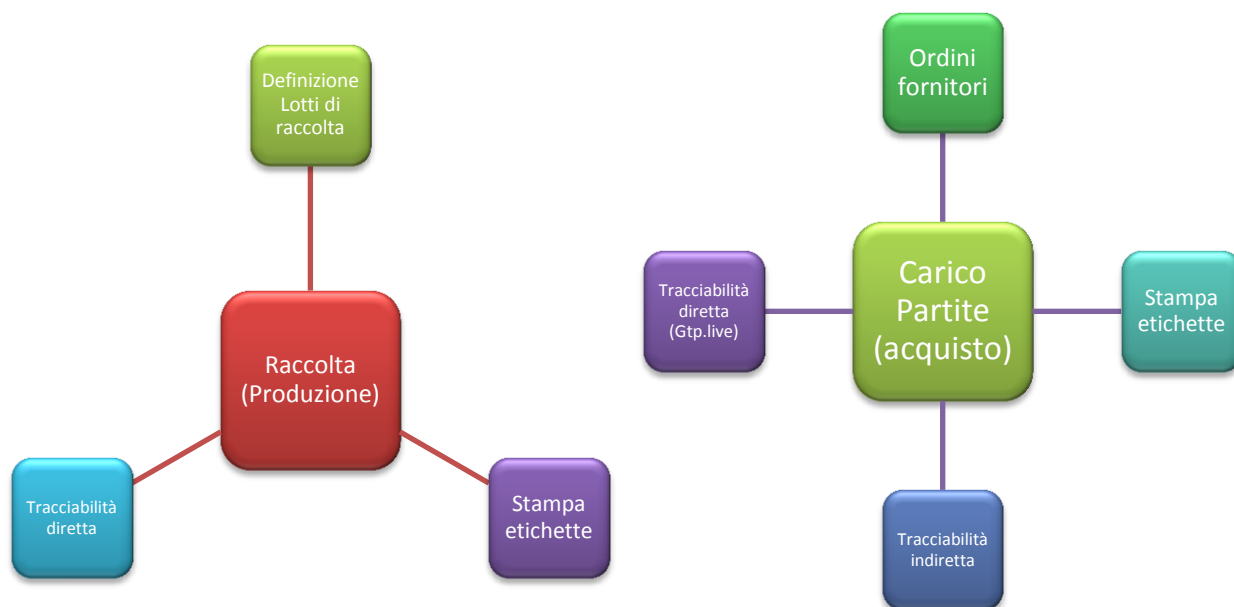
Definizione Lotti di raccolta

Raccolta (Produzione)

Tracciabilità diretta

Stampa etichette

Ordini fornitori

Tracciabilità diretta (Gtp.live)

Carico Partite (acquisto)

Stampa etichette

Tracciabilità indiretta